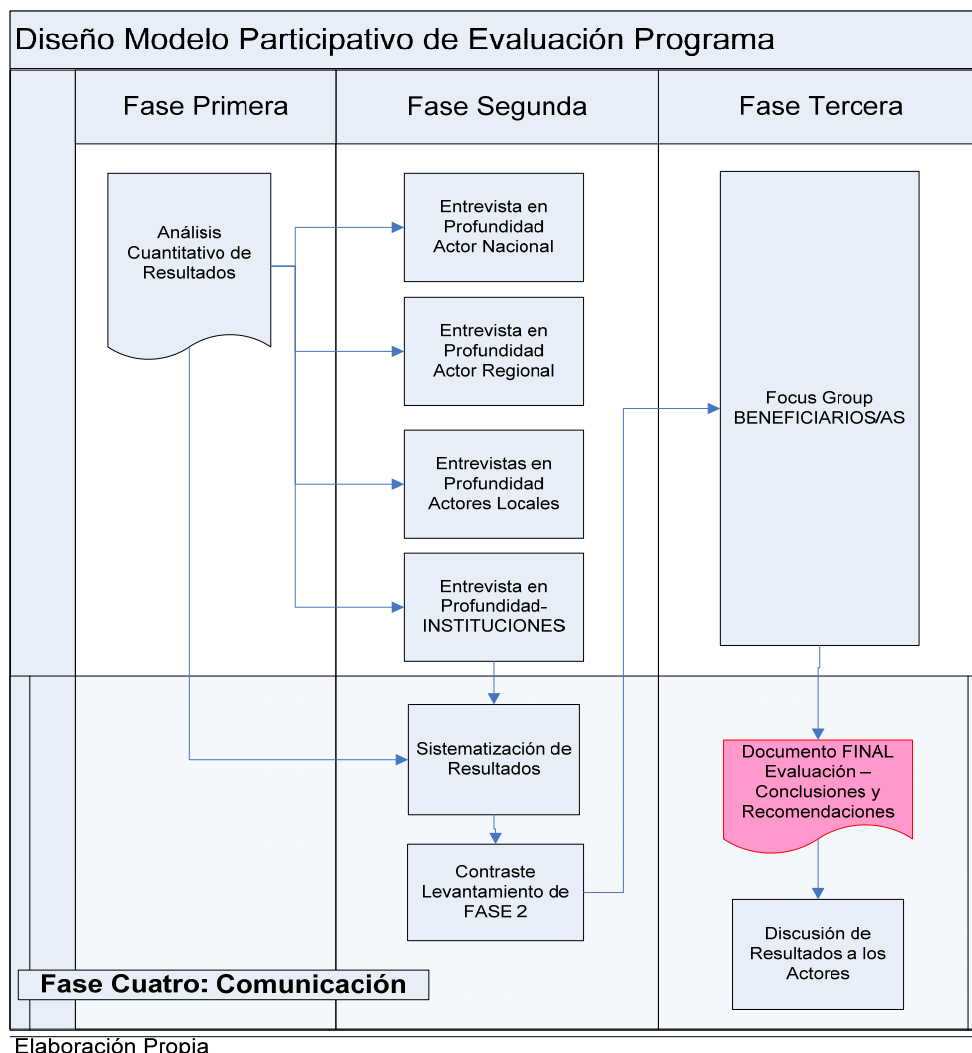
Diseño Modelo Participativo de Evaluación Programa

Fase Primera

Fase Segunda

Fase Tercera

Análisis Cuantitativo de Resultados

Entrevista en Profundidad Actor Nacional

Entrevista en Profundidad Actor Regional

Entrevistas en Profundidad Actores Locales

Entrevista en Profundidad- INSTITUCIONES

Focus Group BENEFICIARIOS/AS

Sistematización de Resultados

Contraste Levantamiento de FASE 2

Documento FINAL Evaluación – Conclusiones y Recomendaciones

Discusión de Resultados a los Actores

Fase Cuatro: Comunicación

Elaboración Propia